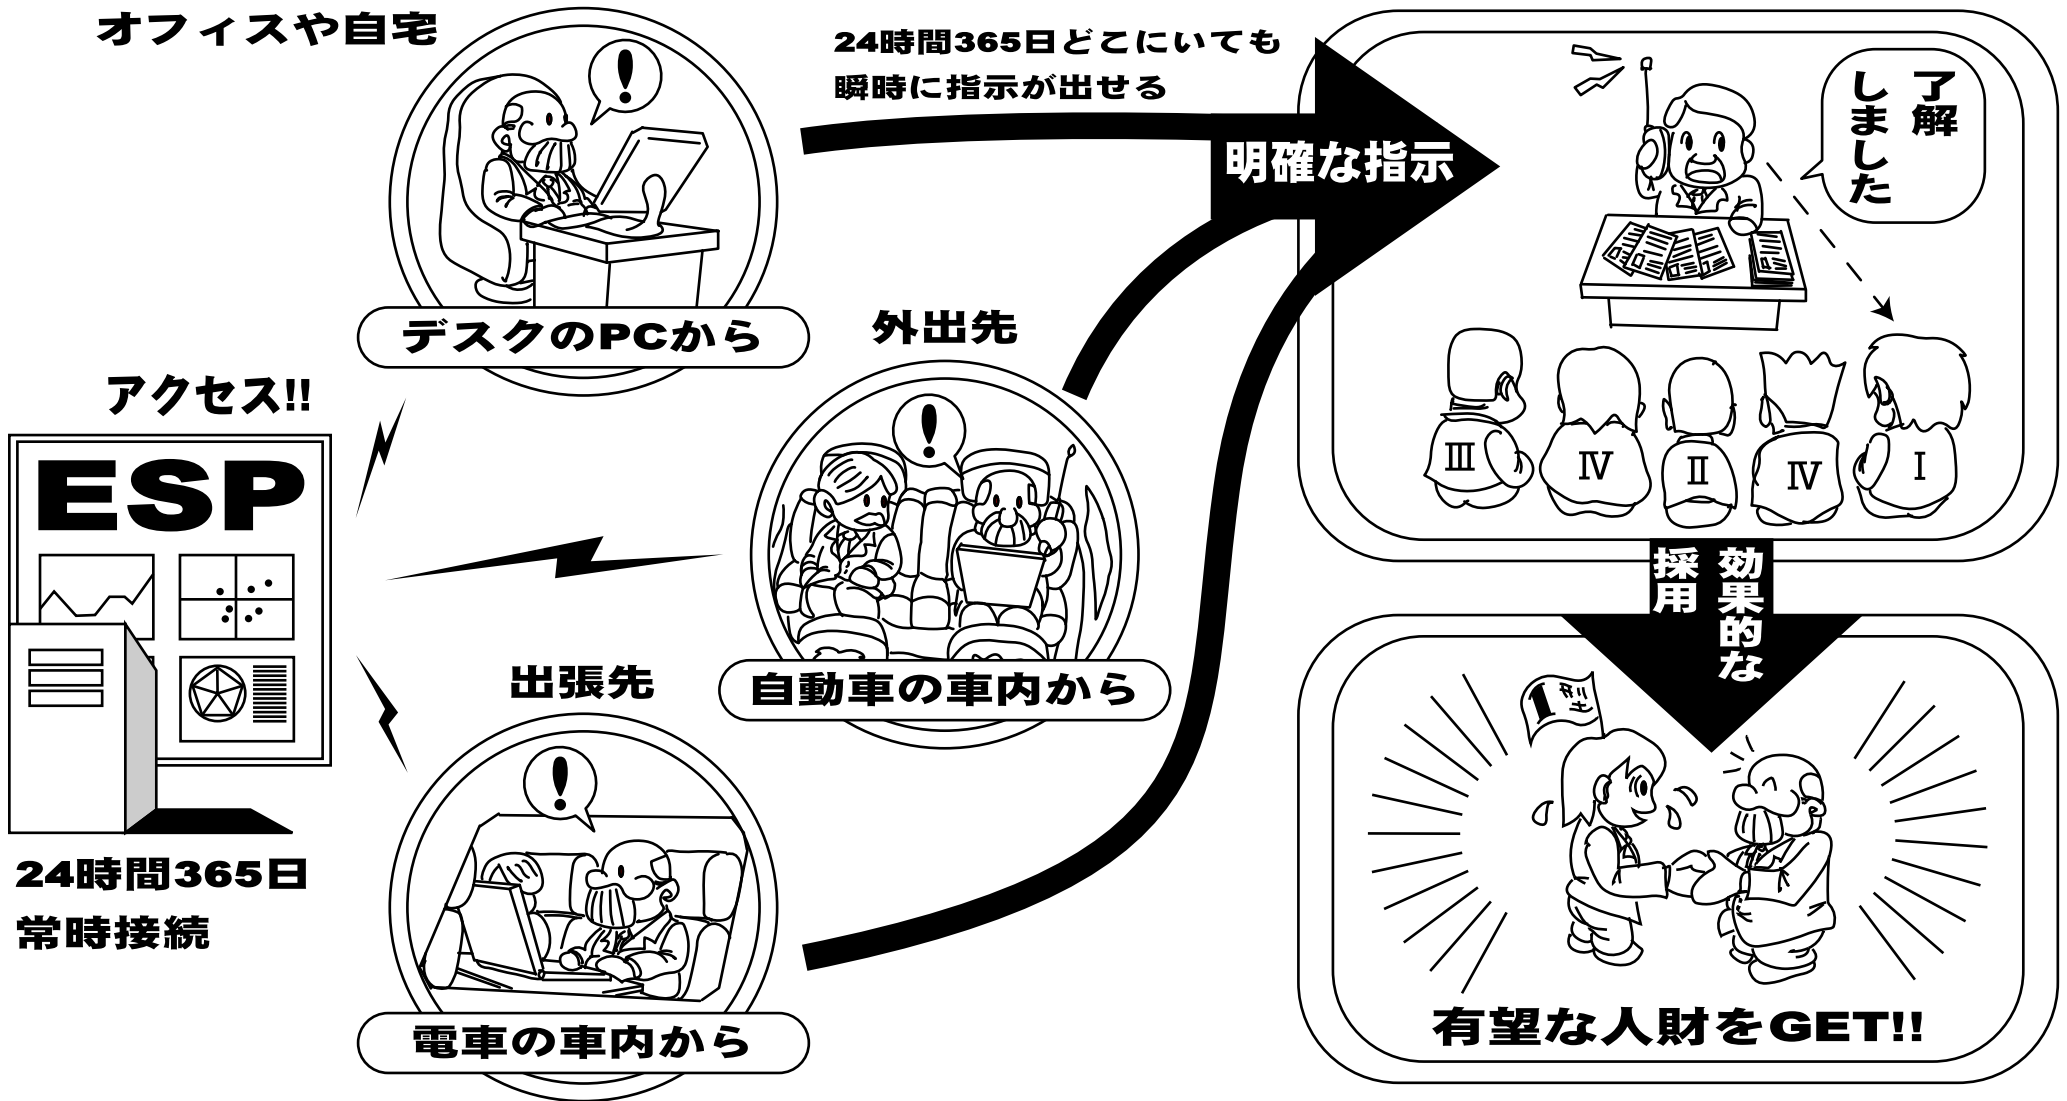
オフィスや自宅

デスクのPCから

アクセス!!

ESP

24時間365日
常時接続

外出先

自動車の車内から

出張先

電車の車内から

24時間365日どこにいても
瞬時に指示が出せる

明確な指示

了解しました

Ⅲ　Ⅳ　Ⅱ　Ⅳ　Ⅰ

効果的な採用

1

有望な人財をGET!!